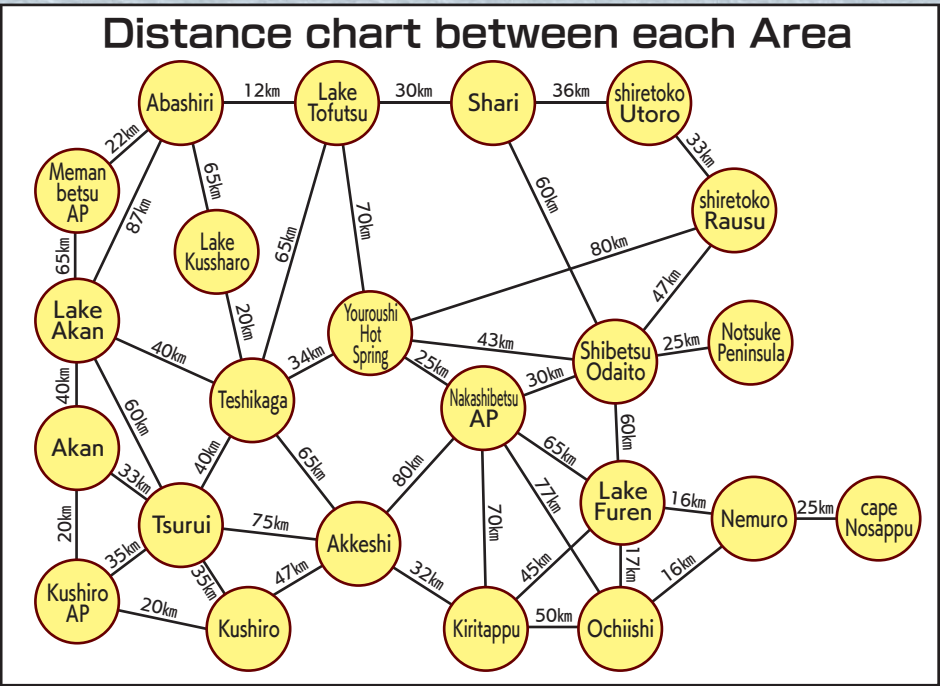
Distance chart between each Area

Abashiri
12km
Lake Tofutsu
30km
Shari
36km
shiretoko Utoro
22km
Meman betsu AP
65km
Lake Kussharo
87km
65km
70km
60km
33km
shiretoko Rausu
80km
65km
Lake Akan
20km
Youroushi Hot Spring
47km
43km
Notsuke Peninsula
25km
40km
34km
25km
Shibetsu Odaito
Teshikaga
30km
40km
Nakashibetsu AP
60km
60km
Akan
40km
65km
65km
80km
77km
33km
Lake Furen
16km
Nemuro
25km
cape Nosappu
70km
20km
Tsurui
75km
Akkeshi
35km
35km
47km
32km
45km
17km
16km
Kushiro AP
20km
Kushiro
Kiritappu
50km
Ochiishi